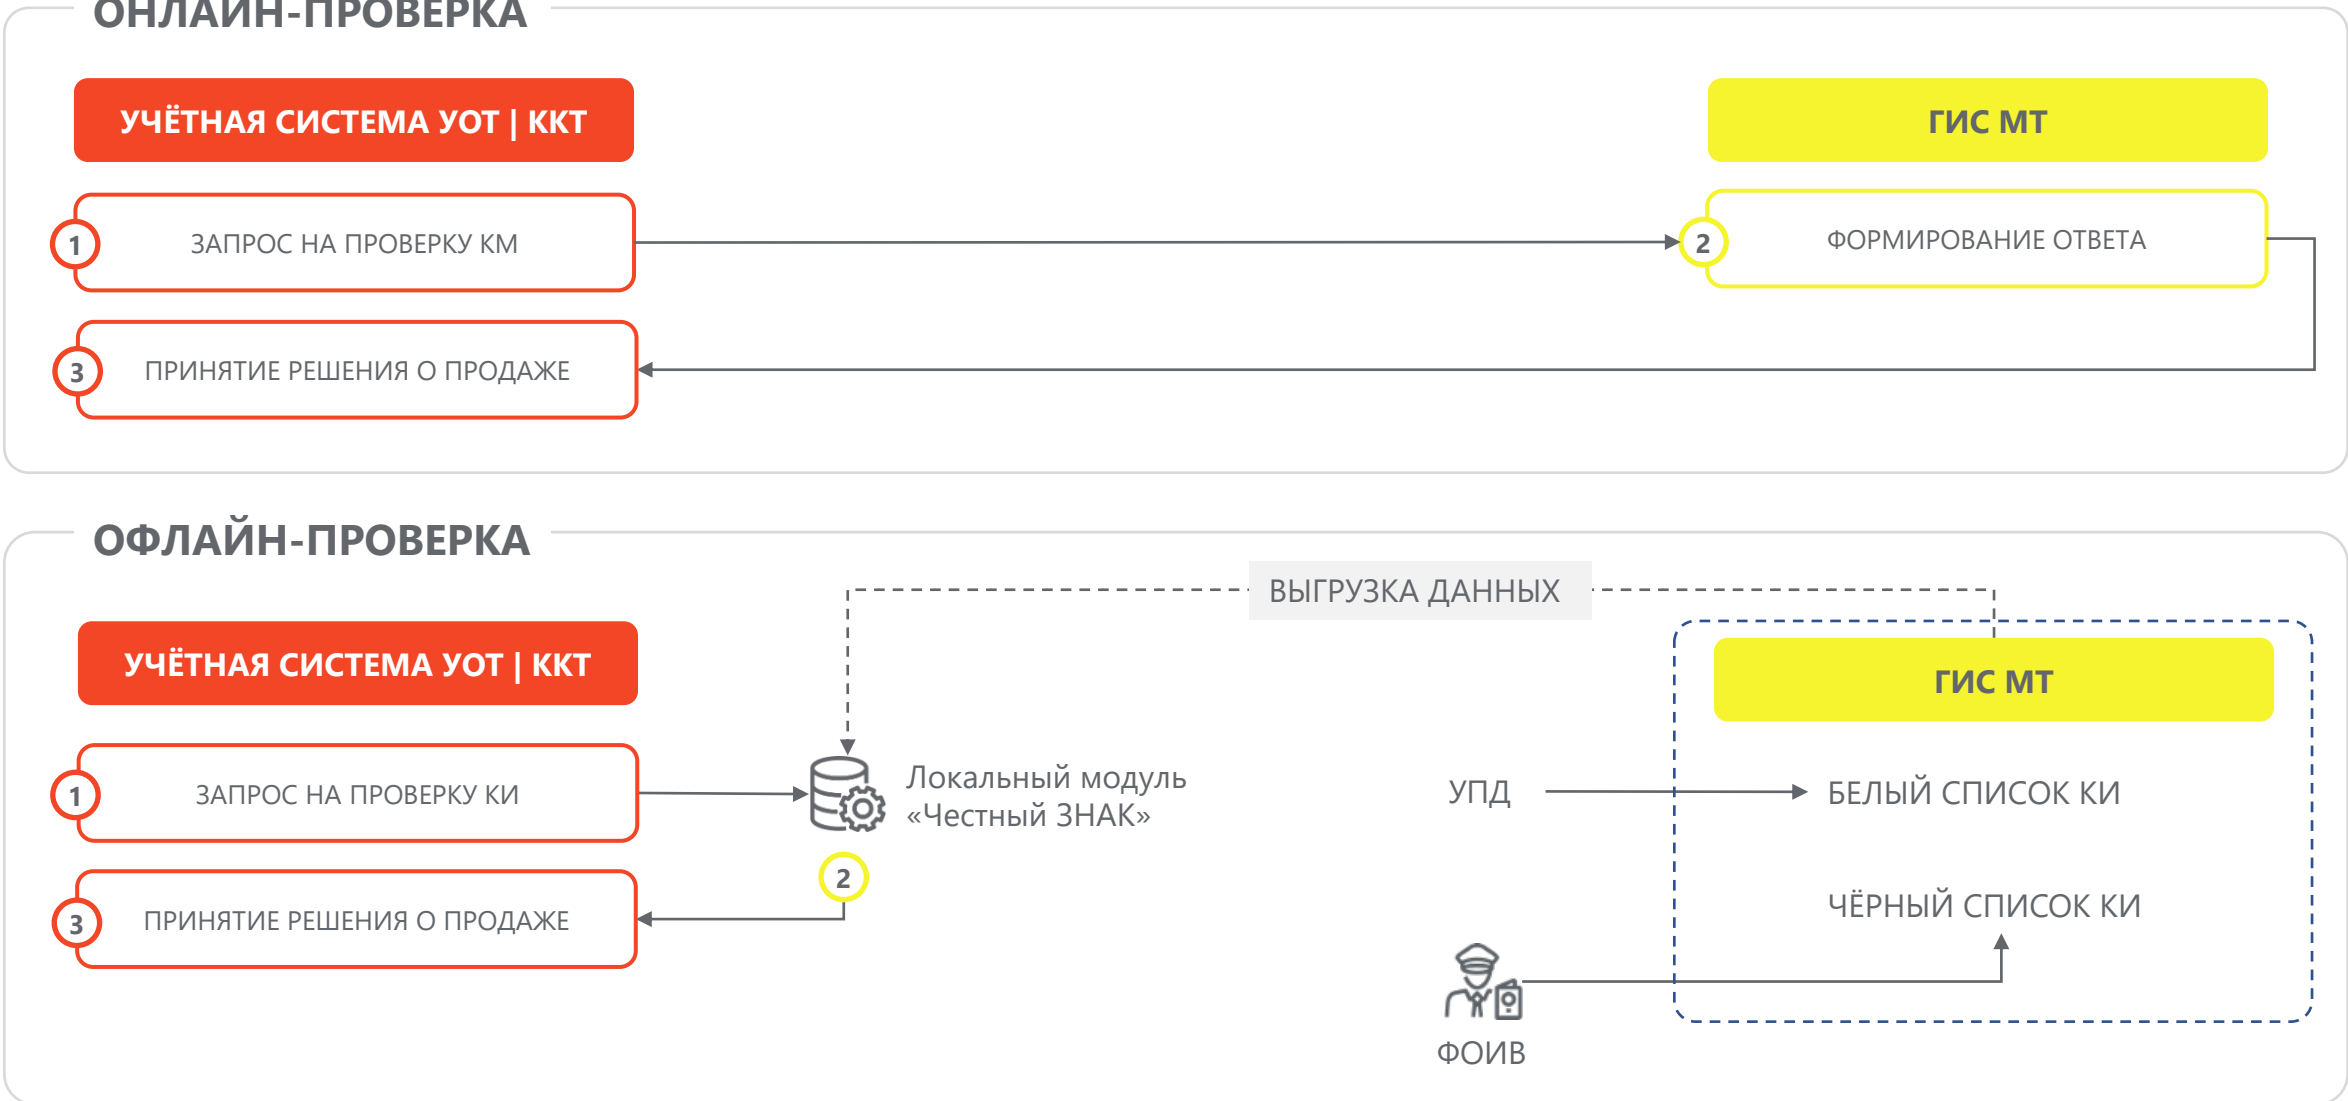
ОНЛАЙН-ПРОВЕРКА

УЧЁТНАЯ СИСТЕМА УОТ | ККТ

ГИС МТ

1 ЗАПРОС НА ПРОВЕРКУ КМ

2 ФОРМИРОВАНИЕ ОТВЕТА

3 ПРИНЯТИЕ РЕШЕНИЯ О ПРОДАЖЕ

ОФЛАЙН-ПРОВЕРКА

ВЫГРУЗКА ДАННЫХ

УЧЁТНАЯ СИСТЕМА УОТ | ККТ

ГИС МТ

1 ЗАПРОС НА ПРОВЕРКУ КИ

Локальный модуль «Честный ЗНАК»

2

3 ПРИНЯТИЕ РЕШЕНИЯ О ПРОДАЖЕ

УПД

БЕЛЫЙ СПИСОК КИ

ЧЁРНЫЙ СПИСОК КИ

ФОИВ